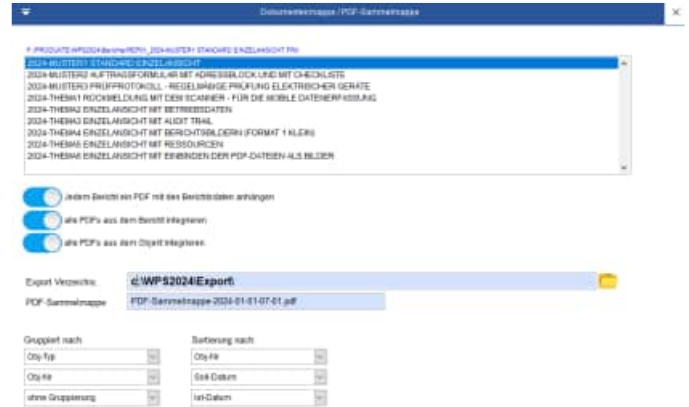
Dokumentenmappe / PDF-Sammelmappe

F:\PRODUKTE\WPS2024\Berichte\REPH_2024-MUSTER1 STANDARD EINZELANSICHT.FRI

2024-MUSTER1 STANDARD EINZELANSICHT
2024-MUSTER2 AUFTRAGSFORMULAR MIT ADRESSBLOCK UND MIT CHECKLISTE
2024-MUSTER3 PRÜFPROTOKOLL - REGELMÄßIGE PRÜFUNG ELEKTRISCHER GERÄTE
2024-THEMA1 RÜCKMELDUNG MIT DEM SCANNER - FÜR DIE MOBILE DATENERFASSUNG
2024-THEMA2 EINZELANSICHT MIT BETRIEBSDATEN
2024-THEMA3 EINZELANSICHT MIT AUDIT TRAIL
2024-THEMA4 EINZELANSICHT MIT BERICHTSBILDERN (FORMAT 1 KLEIN)
2024-THEMA5 EINZELANSICHT MIT RESSOURCEN
2024-THEMA6 EINZELANSICHT MIT EINBINDEN DER PDF-DATEIEN ALS BILDER

Jedem Bericht ein PDF mit den Berichtsdaten anhängen
alle PDFs aus dem Bericht integrieren
alle PDFs aus dem Objekt integrieren

Export Verzeichnis: c:\WPS2024\Export\
PDF-Sammelmappe: PDF-Sammelmappe-2024-01-01-07-01.pdf

Gruppiert nach:
Obj-Typ
Obj-Nr
ohne Gruppierung

Sortierung nach:
Obj-Nr
Soll-Datum
Ist-Datum